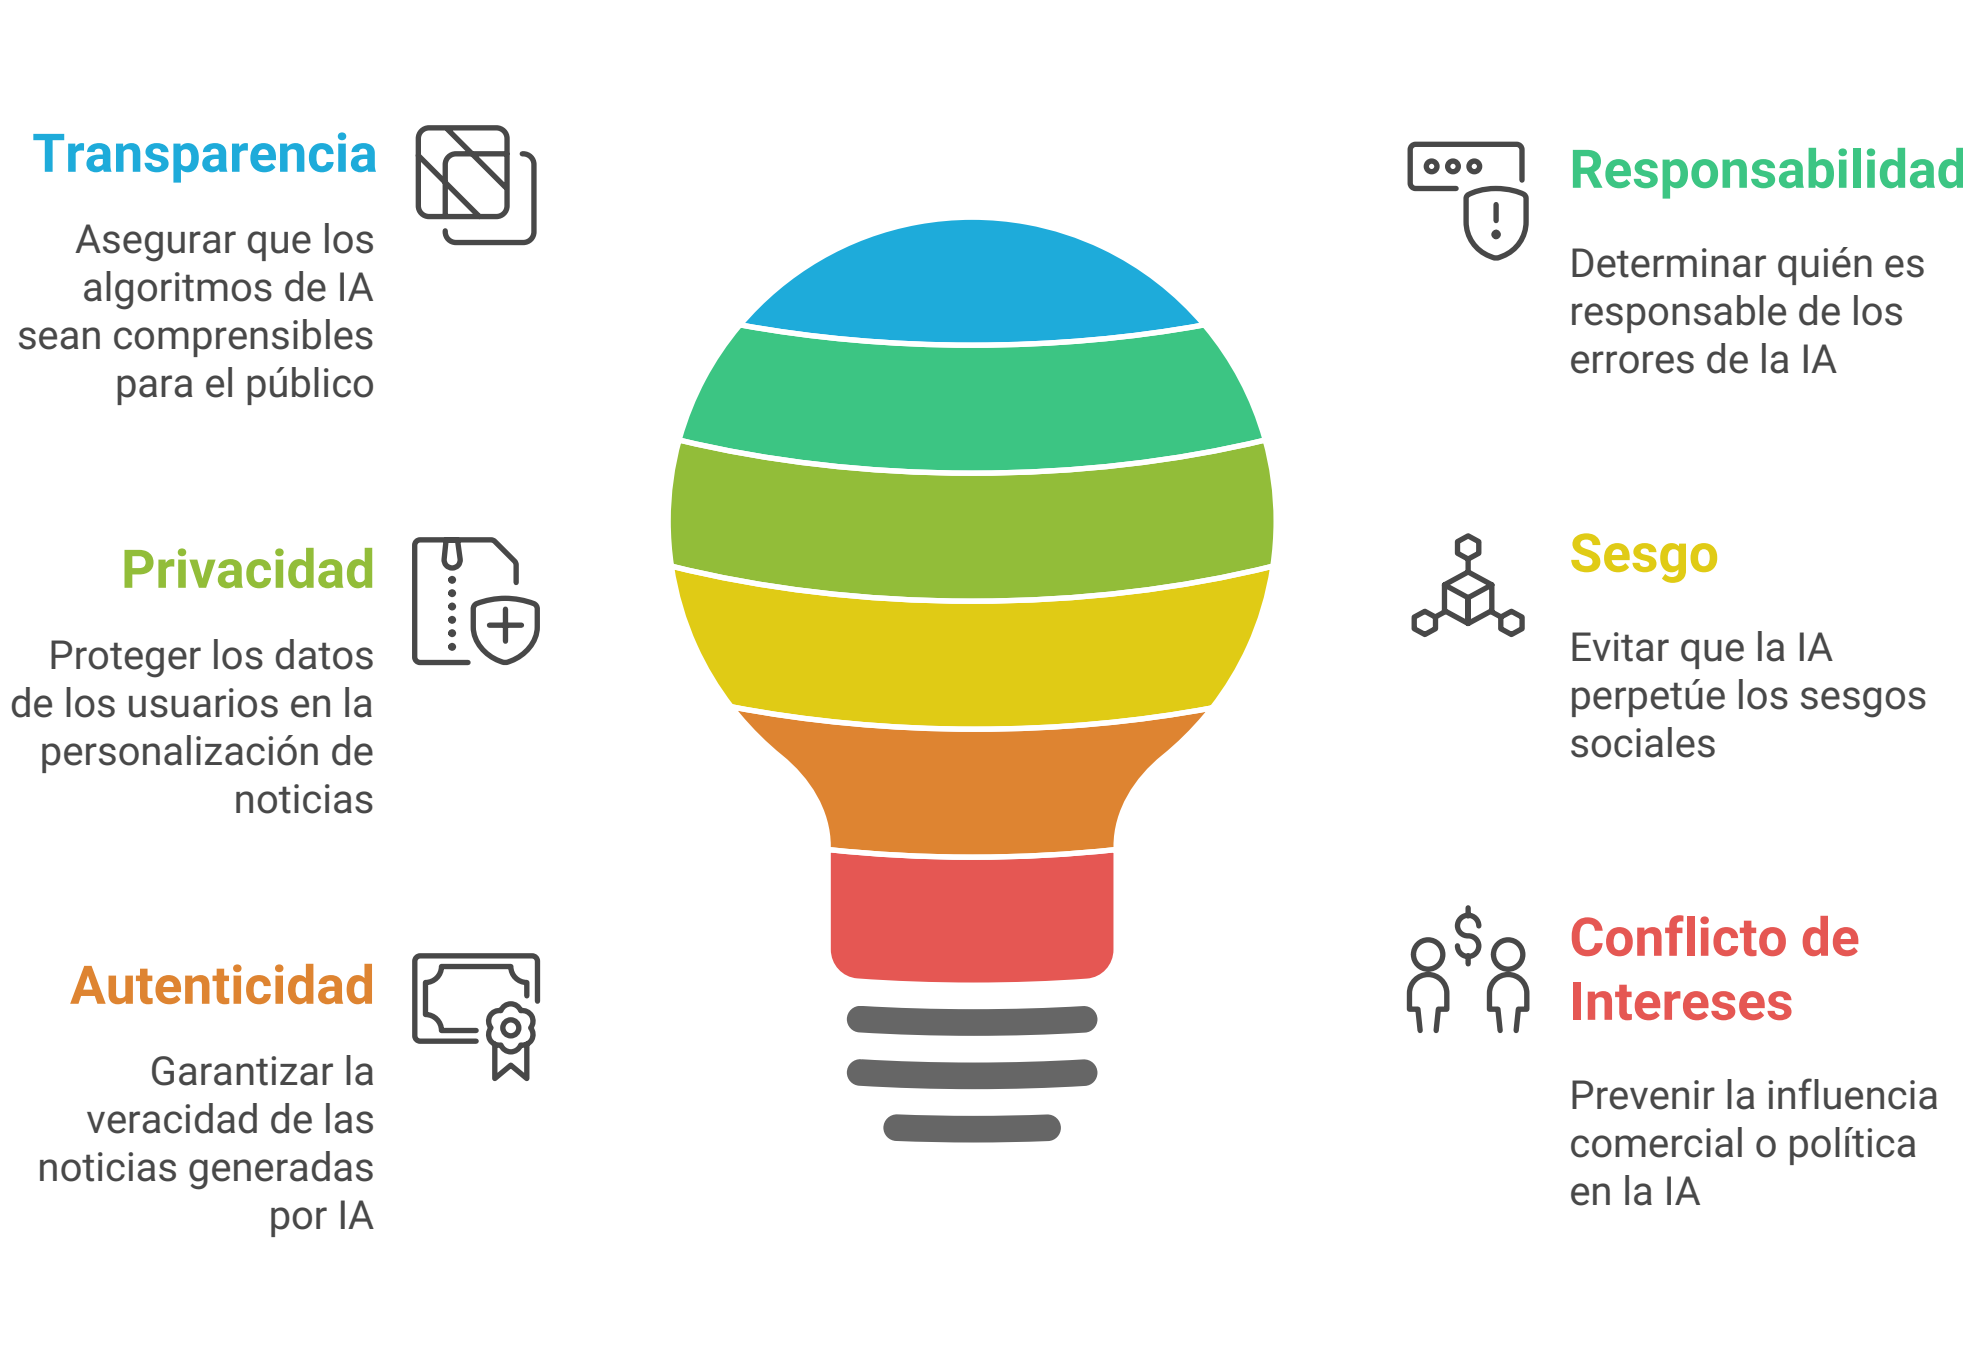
Transparencia

Asegurar que los algoritmos de IA sean comprensibles para el público

Privacidad

Proteger los datos de los usuarios en la personalización de noticias

Autenticidad

Garantizar la veracidad de las noticias generadas por IA

Responsabilidad

Determinar quién es responsable de los errores de la IA

Sesgo

Evitar que la IA perpetúe los sesgos sociales

Conflicto de Intereses

Prevenir la influencia comercial o política en la IA